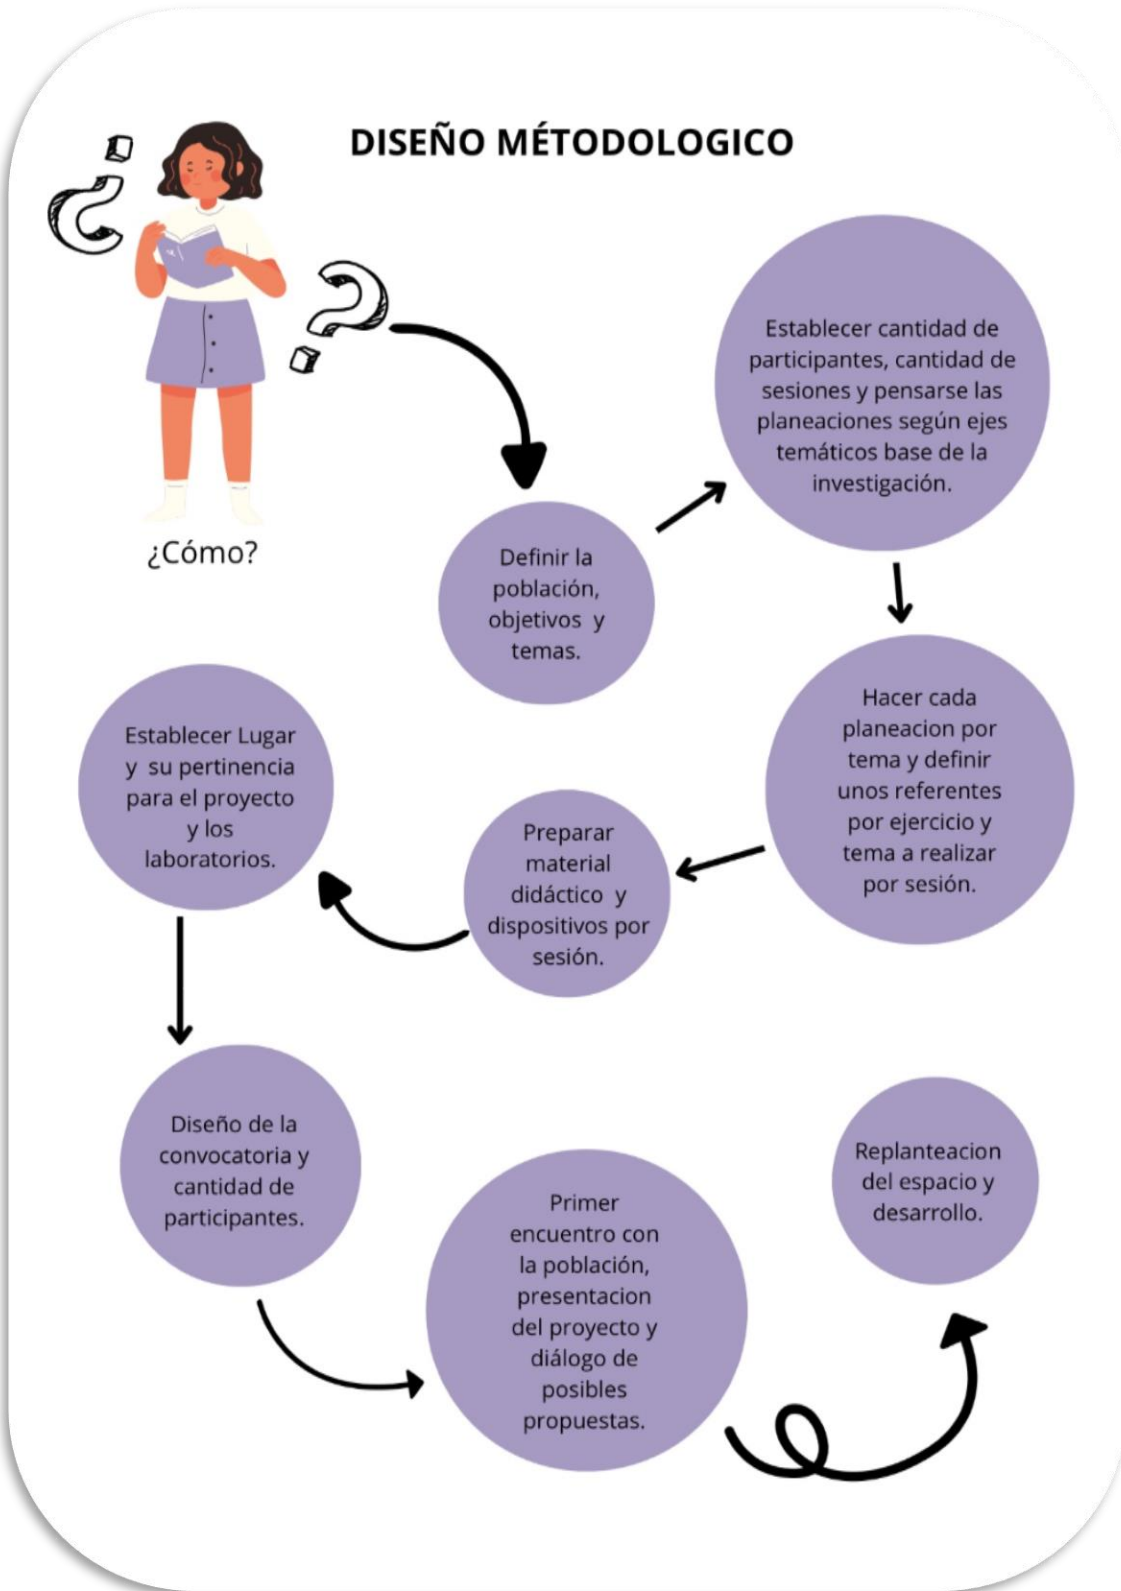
DISEÑO MÉTODOLOGICO

¿Cómo?

Definir la población, objetivos y temas.

Establecer cantidad de participantes, cantidad de sesiones y pensarse las planeaciones según ejes temáticos base de la investigación.

Hacer cada planeacion por tema y definir unos referentes por ejercicio y tema a realizar por sesión.

Preparar material didáctico y dispositivos por sesión.

Establecer Lugar y su pertinencia para el proyecto y los laboratorios.

Diseño de la convocatoria y cantidad de participantes.

Primer encuentro con la población, presentacion del proyecto y diálogo de posibles propuestas.

Replanteacion del espacio y desarrollo.